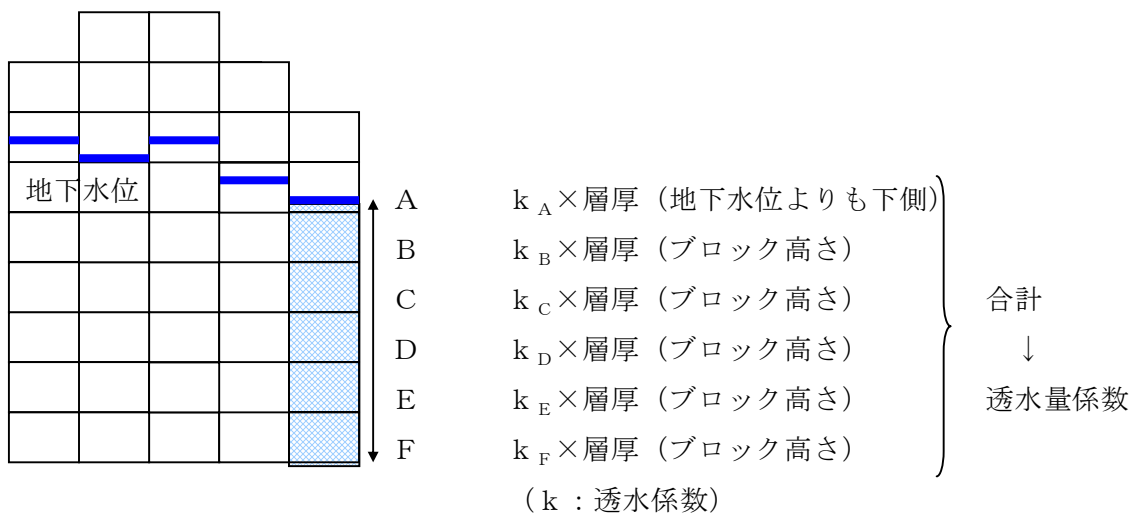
地下水位

A $k_A$×層厚（地下水位よりも下側）
B $k_B$×層厚（ブロック高さ）
C $k_C$×層厚（ブロック高さ）
D $k_D$×層厚（ブロック高さ）
E $k_E$×層厚（ブロック高さ）
F $k_F$×層厚（ブロック高さ）

合計
↓
透水量係数

（k：透水係数）